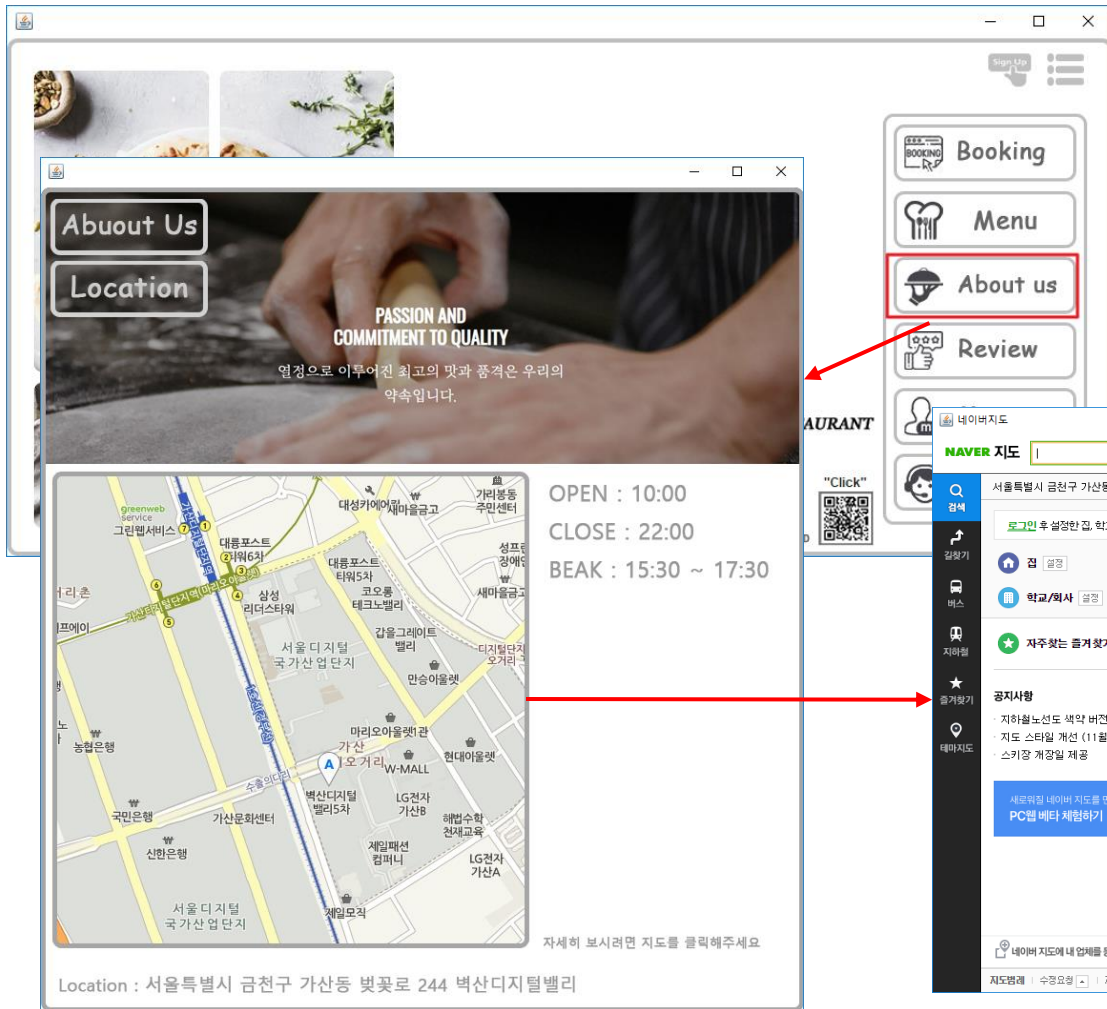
Sign Up

Booking

Menu

About us

Review

AURANT

"Click"

Abuout Us

Location

PASSION AND
COMMITMENT TO QUALITY

열정으로 이루어진 최고의 맛과 품격은 우리의 약속입니다.

대성카에어리 새마을금고 가리봉동 주민센터 그린웹서비스 대륭포스트타워6차 대륭포스트타워5차 코오롱테크노밸리 성프란장애인 새마을금고 삼성리더스타워 서울디지털국가산업단지 갑을그레이트밸리 만승아울렛 디지털단지오거리 마리오아울렛1관 가산오거리 현대아울렛 W-MALL 농협은행 국민은행 가산문화센터 벽산디지털밸리5차 LG전자가산B 해법수학천재교육 신한은행 제일패션컴퍼니 LG전자가산A 서울디지털국가산업단지 제일모직 수출의다리

OPEN : 10:00
CLOSE : 22:00
BEAK : 15:30 ~ 17:30

자세히 보시려면 지도를 클릭해주세요

Location : 서울특별시 금천구 가산동 벚꽃로 244 벽산디지털밸리

네이버지도

NAVER 지도

검색
길찾기
버스
지하철
즐겨찾기
테마지도

서울특별시 금천구 가산동

로그인 후 설정한 집, 학

집 설정
학교/회사 설정

자주찾는 즐겨찾기

공지사항
지하철노선도 색약 버전
지도 스타일 개선 (11월
스키장 개장일 제공

새로워질 네이버 지도를 만
PC웹 베타 체험하기

네이버 지도에 내 업체를

지도범례 수정요청